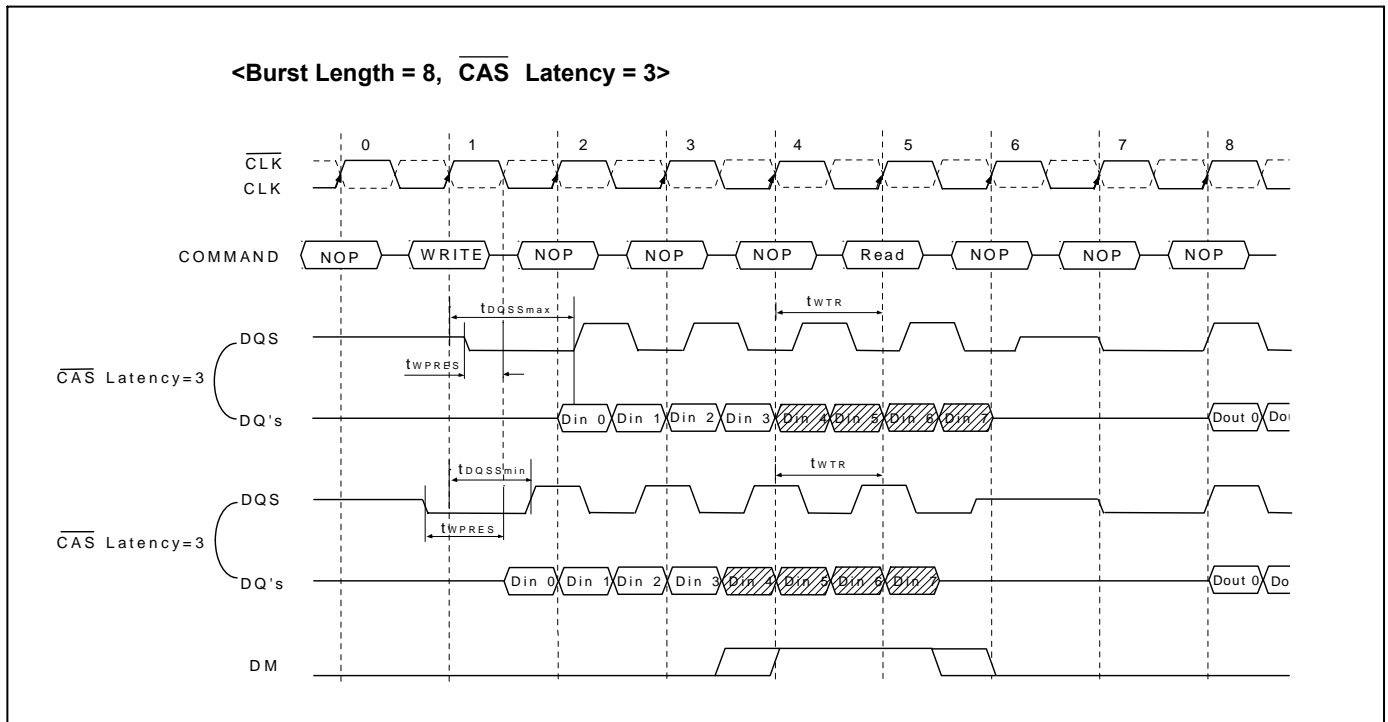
<Burst Length = 8, $\overline{CAS}$ Latency = 3>

0 1 2 3 4 5 6 7 8

$\overline{CLK}$
CLK

COMMAND NOP WRITE NOP NOP NOP Read NOP NOP NOP

$t_{DQSSmax}$
$t_{WTR}$

DQS
$t_{WPRES}$
$\overline{CAS}$ Latency=3
DQ's

Din 0 Din 1 Din 2 Din 3 Din 4 Din 5 Din 6 Din 7 Dout 0 Dou

$t_{DQSSmin}$
$t_{WTR}$

DQS
$t_{WPRES}$
$\overline{CAS}$ Latency=3
DQ's

Din 0 Din 1 Din 2 Din 3 Din 4 Din 5 Din 6 Din 7 Dout 0 Do

DM